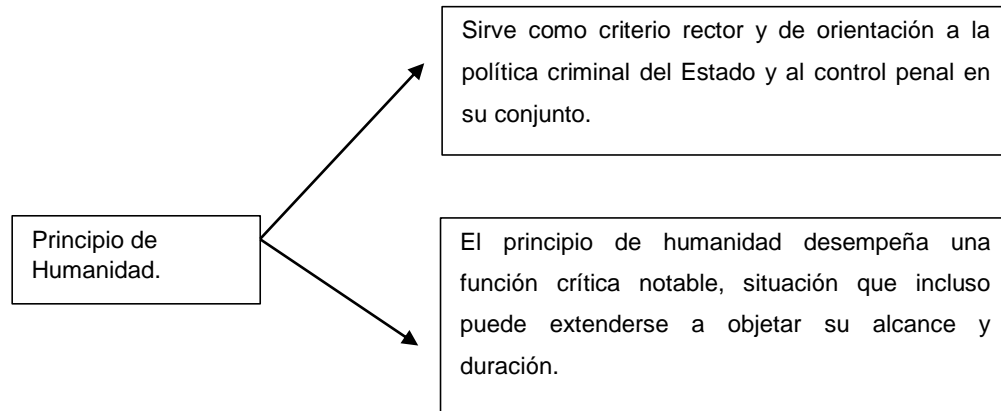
Principio de Humanidad.

Sirve como criterio rector y de orientación a la política criminal del Estado y al control penal en su conjunto.

El principio de humanidad desempeña una función crítica notable, situación que incluso puede extenderse a objetar su alcance y duración.